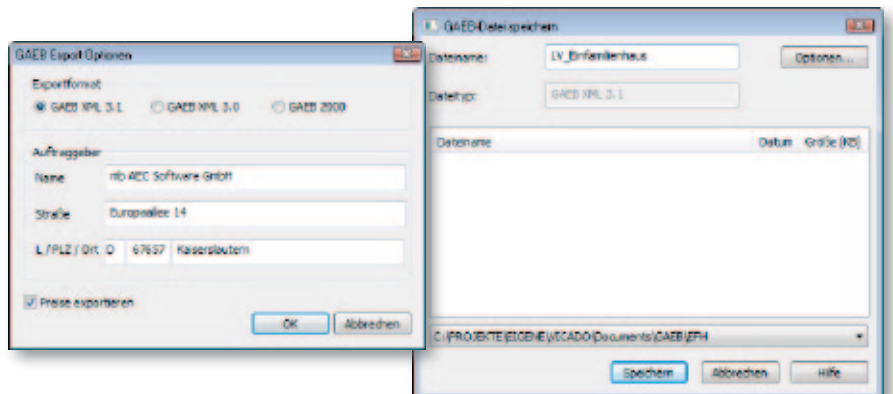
GAEB Export Optionen

Exportformat

GAEB XML 3.1

GAEB XML 3.0

GAEB 2000

Auftraggeber

Name

mb AEC Software GmbH

Straße

Europaallee 14

L / PLZ / Ort

D

67657

Kaiserslautern

Preise exportieren

OK

Abbrechen

GAEB-Datei speichern

Dateiname:

LV_Einfamilienhaus

Optionen...

Dateityp:

GAEB XML 3.1

Dateiname

Datum

Größe (KB)

C:\PROJEKTE\EIGENE\ViCADO\Documents\GAEB\EFH

Speichern

Abbrechen

Hilfe